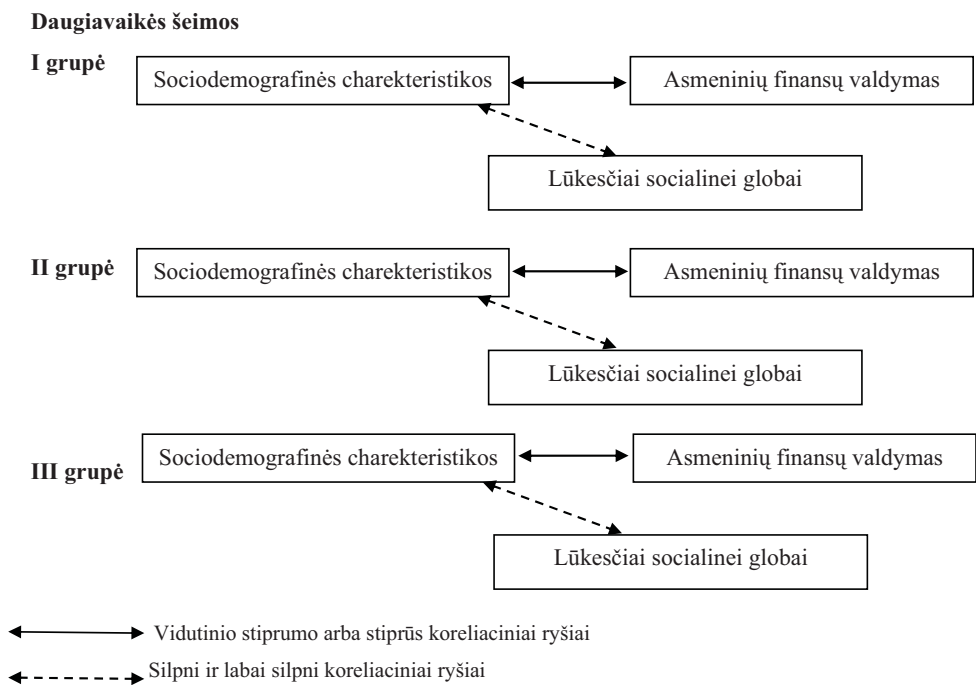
Daugiavaikės šeimos

I grupė

Sociodemografinės charekteristikos

Asmeninių finansų valdymas

Lūkesčiai socialinei globai

II grupė

Sociodemografinės charekteristikos

Asmeninių finansų valdymas

Lūkesčiai socialinei globai

III grupė

Sociodemografinės charekteristikos

Asmeninių finansų valdymas

Lūkesčiai socialinei globai

Vidutinio stiprumo arba stiprūs koreliaciniai ryšiai

Silpni ir labai silpni koreliaciniai ryšiai